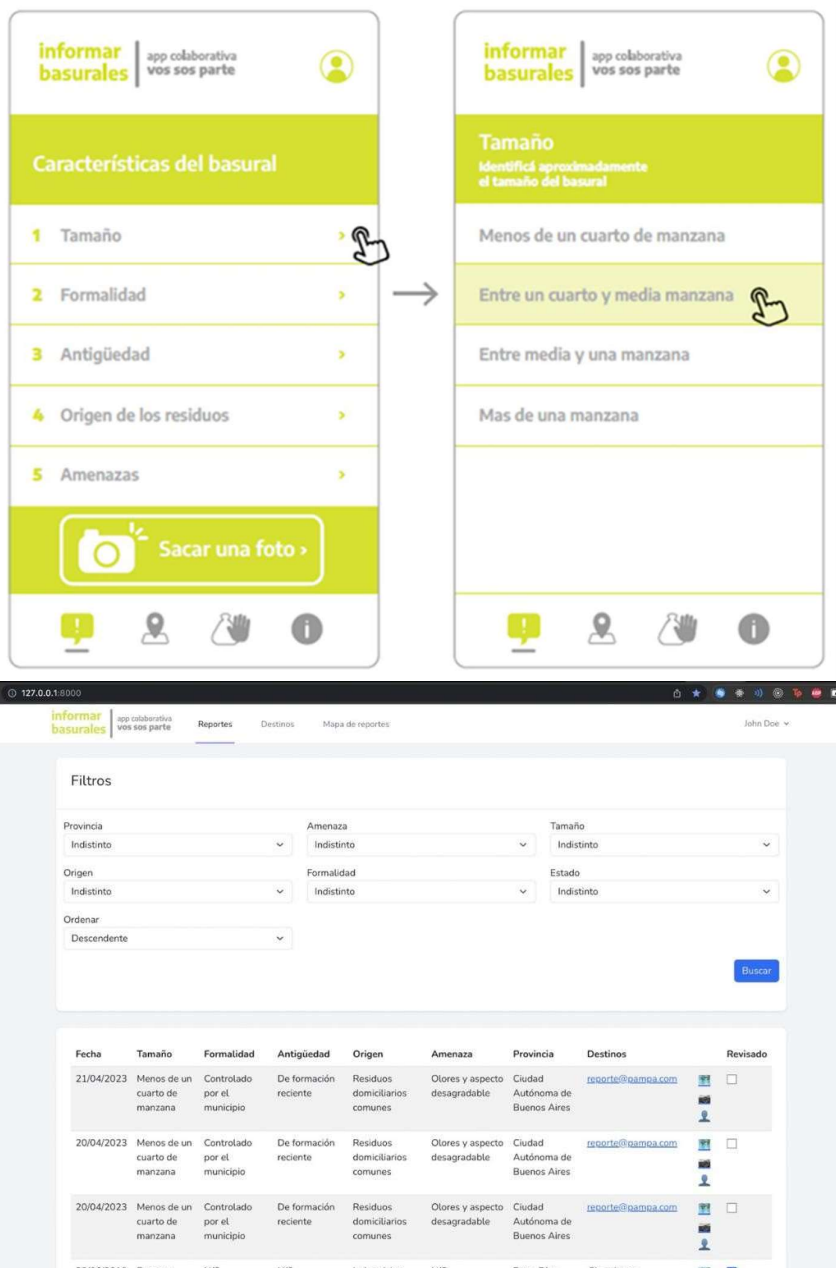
informar basurales | app colaborativa vos sos parte

Características del basural

1 Tamaño ›

2 Formalidad ›

3 Antigüedad ›

4 Origen de los residuos ›

5 Amenazas ›

Sacar una foto ›

informar basurales | app colaborativa vos sos parte

Tamaño
Identificá aproximadamente el tamaño del basural

Menos de un cuarto de manzana

Entre un cuarto y media manzana

Entre media y una manzana

Mas de una manzana

127.0.0.1:8000

informar basurales | app colaborativa vos sos parte
Reportes Destinos Mapa de reportes
John Doe

Filtros

Provincia
Indistinto
Amenaza
Indistinto
Tamaño
Indistinto
Origen
Indistinto
Formalidad
Indistinto
Estado
Indistinto
Ordenar
Descendente

Buscar

| Fecha | Tamaño | Formalidad | Antigüedad | Origen | Amenaza | Provincia | Destinos | | Revisado |
|---|---|---|---|---|---|---|---|---|---|
| 21/04/2023 | Menos de un cuarto de manzana | Controlado por el municipio | De formación reciente | Residuos domiciliarios comunes | Olores y aspecto desagradable | Ciudad Autónoma de Buenos Aires | reporte@pampa.com | | |
| 20/04/2023 | Menos de un cuarto de manzana | Controlado por el municipio | De formación reciente | Residuos domiciliarios comunes | Olores y aspecto desagradable | Ciudad Autónoma de Buenos Aires | reporte@pampa.com | | |
| 20/04/2023 | Menos de un cuarto de manzana | Controlado por el municipio | De formación reciente | Residuos domiciliarios comunes | Olores y aspecto desagradable | Ciudad Autónoma de Buenos Aires | reporte@pampa.com | | |